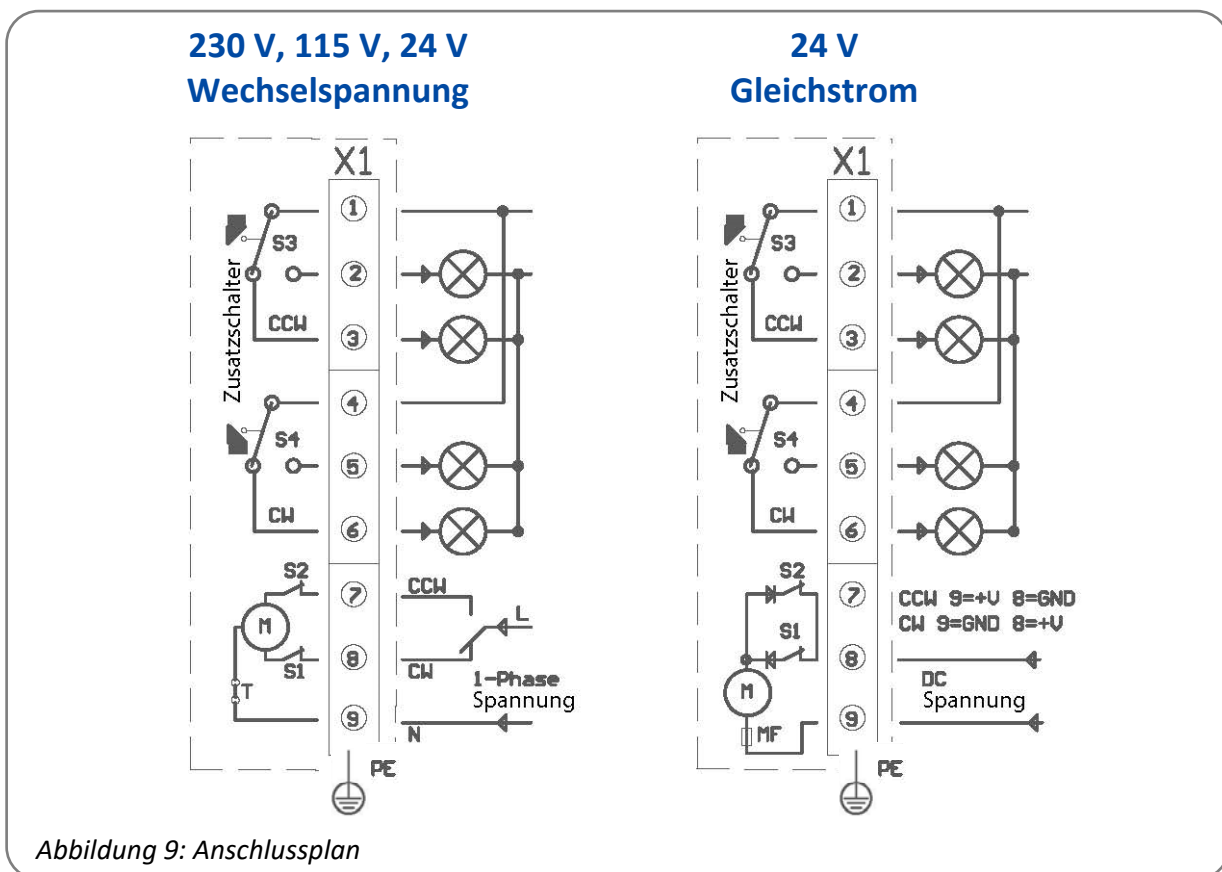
230 V, 115 V, 24 V
Wechselspannung

X1

Zusatzschalter

S3

CCW

S4

CW

S2

M

S1

T

1
2
3
4
5
6
7
8
9

CCW

CW

L

1-Phase
Spannung

N

PE

24 V
Gleichstrom

X1

Zusatzschalter

S3

CCW

S4

CW

S2

S1

M

MF

1
2
3
4
5
6
7
8
9

CCW 9=+V 8=GND
CW 9=GND 8=+V

DC
Spannung

PE

Abbildung 9: Anschlussplan